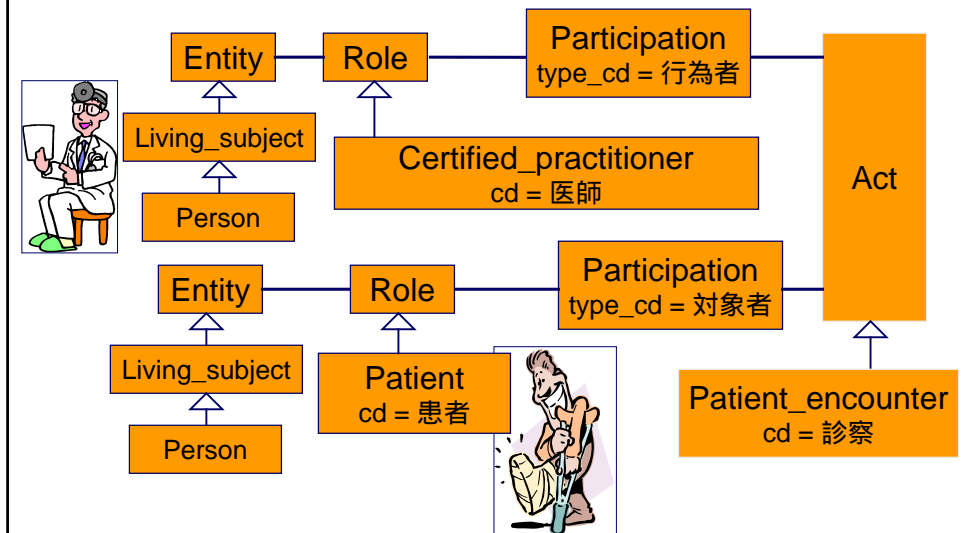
Entity

Role

Participation
type_cd = 行為者

Living_subject

Certified_practitioner
cd = 医師

Act

Person

Entity

Role

Participation
type_cd = 対象者

Living_subject

Patient
cd = 患者

Patient_encounter
cd = 診察

Person